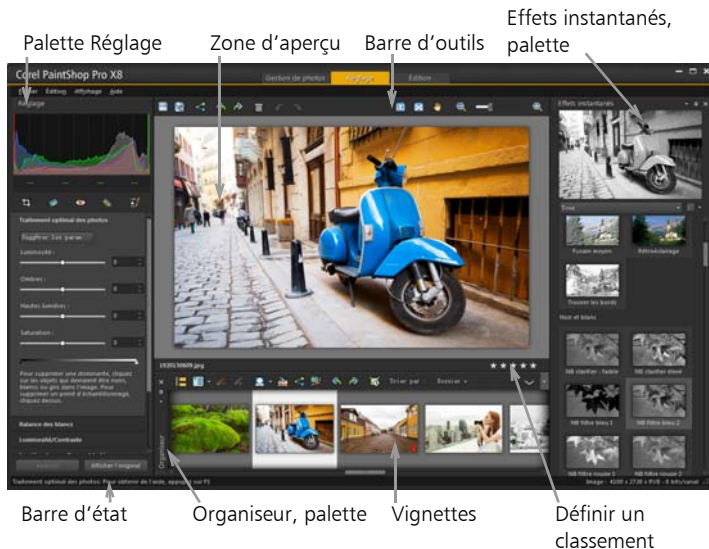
Palette Réglage

Zone d'aperçu

Barre d'outils

Effets instantanés, palette

Corel PaintShop Pro X8

Gestion de photos

Réglage

Édition

Fichier

Édition

Affichage

Aide

Réglage

Traitement optimal des photos

Supprimer tous param

Luminosité :

Ombres :

Hautes lumières :

Saturation :

Pour supprimer une dominante, cliquez sur les objets qui devraient être noirs, blancs ou gris dans l'image. Pour supprimer un point d'échantillonnage, cliquez dessus.

Balance des blancs

Luminosité/Contraste

Afficher l'original

Effets instantanés

Flou

Fusain moyen

Rétroéclairage

Trousser les bords

Noir et blanc

NB clarifier - faible

NB clarifier élevé

NB filtre bleu 1

NB filtre bleu 2

NB filtre rouge 1

NB filtre rouge 2

Trier par :

Organiseur

Traitement optimal des photos. Pour obtenir de l'aide, appuyez sur F1

Barre d'état

Organiseur, palette

Vignettes

Définir un classement